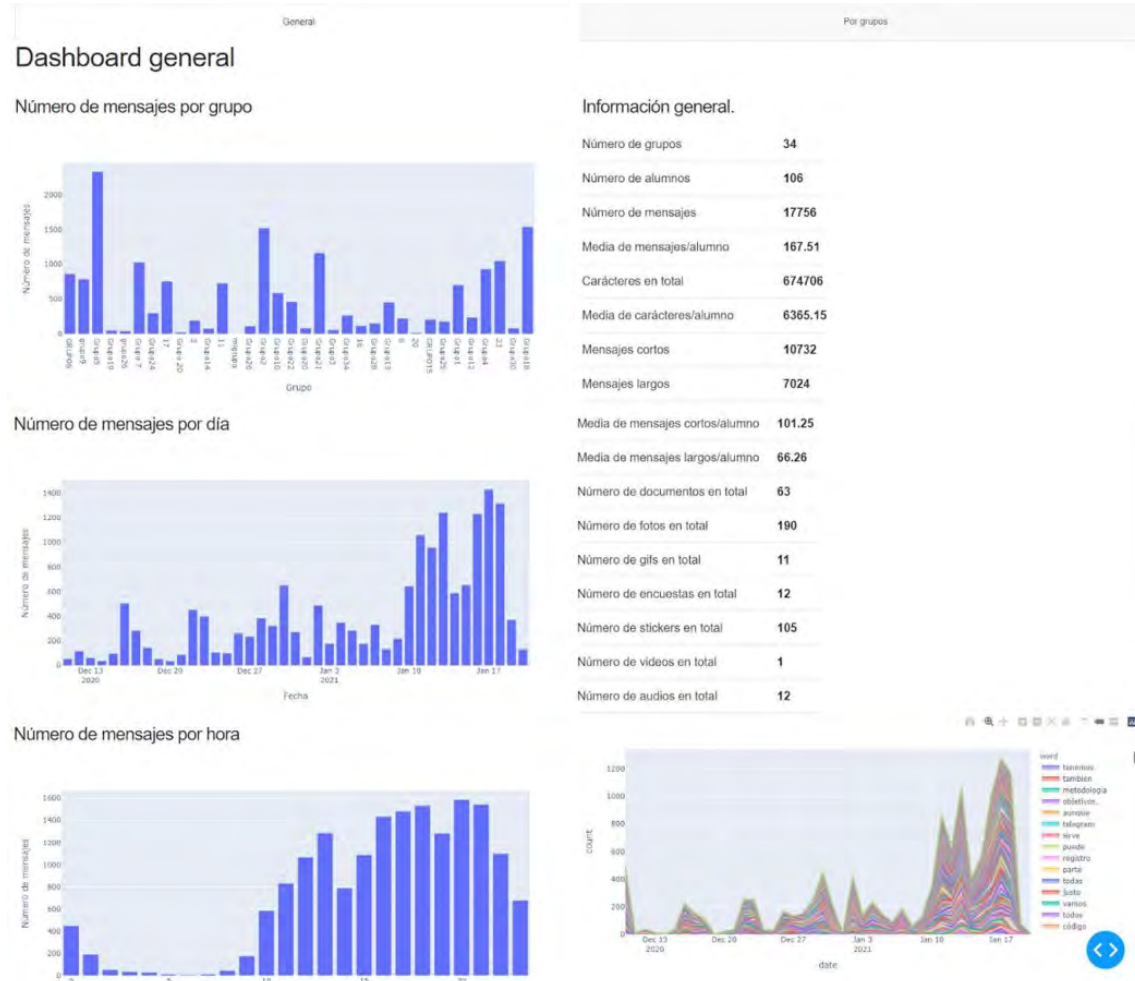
General

Por grupos

Dashboard general

Número de mensajes por grupo

Número de mensajes

2000
1500
1000
500
0

GRUPO6 grupo9 Grupo5 Grupo19 grupo26 Grupo7 Grupo24 17 Grupo 20 3 Grupo14 11 Grupo26 Grupo2 Grupo10 Grupo22 Grupo20 Grupo21 Grupo 2 Grupo34 16 Grupo28 Grupo13 8 20 GRUPO15 Grupo25 Grupo1 Grupo12 Grupo4 23 Grupo30 Grupo18

Grupo

Número de mensajes por día

Número de mensajes

1400
1200
1000
800
600
400
200
0

Dec 13 2020 Dec 20 Dec 27 Jan 3 2021 Jan 10 Jan 17

Fecha

Número de mensajes por hora

Número de mensajes

1600
1400
1200
1000
800
600
400
200
0

Información general.

| | |
|---|---|
| Número de grupos | 34 |
| Número de alumnos | 106 |
| Número de mensajes | 17756 |
| Media de mensajes/alumno | 167.51 |
| Carácteres en total | 674706 |
| Media de carácteres/alumno | 6365.15 |
| Mensajes cortos | 10732 |
| Mensajes largos | 7024 |
| Media de mensajes cortos/alumno | 101.25 |
| Media de mensajes largos/alumno | 66.26 |
| Número de documentos en total | 63 |
| Número de fotos en total | 190 |
| Número de gifs en total | 11 |
| Número de encuestas en total | 12 |
| Número de stickers en total | 105 |
| Número de videos en total | 1 |
| Número de audios en total | 12 |

count

1200
1000
800
600
400
200
0

Dec 13 2020 Dec 20 Dec 27 Jan 3 2021 Jan 10 Jan 17

date

word
tenemos
tambien
metodologia
objetivos
aunque
telegram
sirve
puede
registro
parte
todas
justo
varios
todos
código